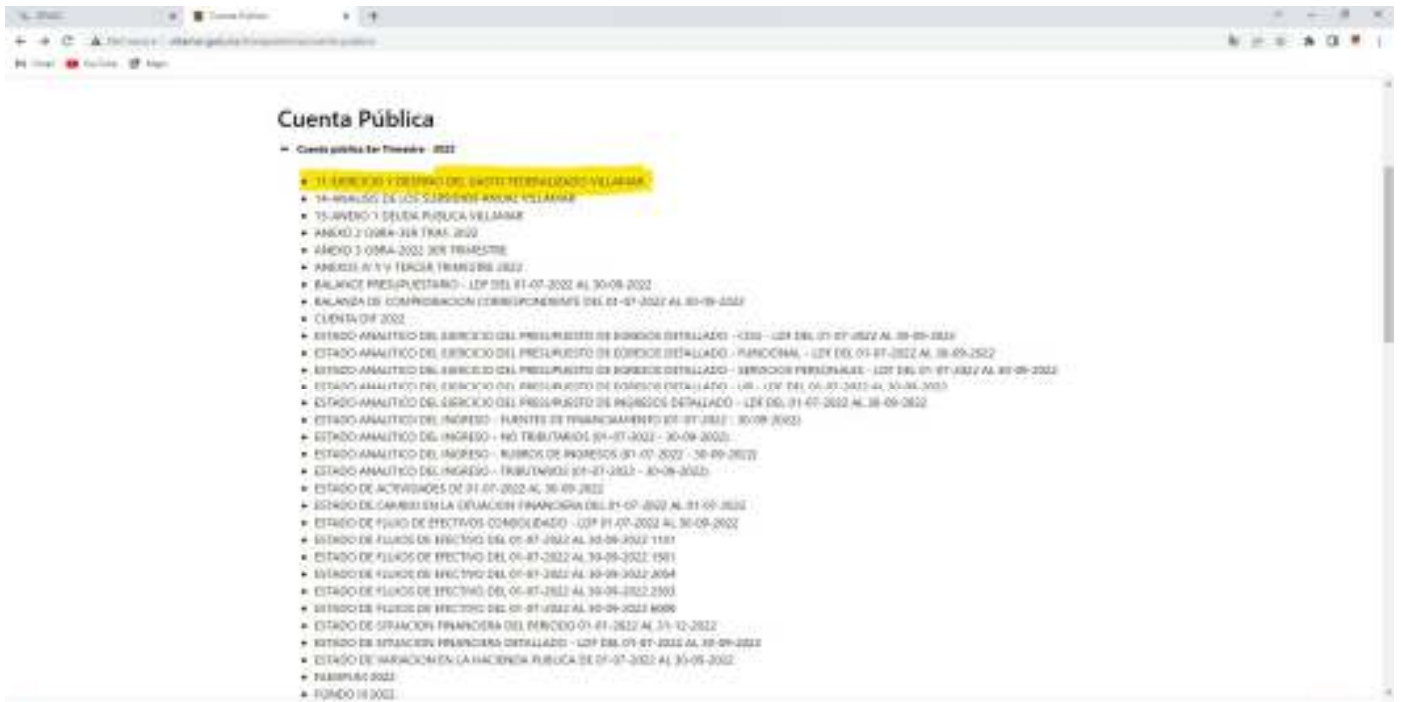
Cuenta Pública

Cuenta pública 3er Trimestre - 2022

- 11-EJERCICIO Y DESTINO DEL GASTO FEDERALIZADO VILLAMAR
- 14-ANALISIS DE LOS SUBSIDIOS ANUAL VILLAMAR
- 15-ANEXO 1 DEUDA PUBLICA VILLAMAR
- ANEXO 2 OBRA-3ER TRIM. 2022
- ANEXO 3 OBRA-2022 3ER TRIMESTRE
- ANEXOS IV Y V TERCER TRIMESTRE 2022
- BALANCE PRESUPUESTARIO - LDF DEL 01-07-2022 AL 30-09-2022
- BALANZA DE COMPROBACION CORRESPONDIENTE DEL 01-07-2022 AL 30-09-2022
- CUENTA DIF 2022
- ESTADO ANALITICO DEL EJERCICIO DEL PRESUPUESTO DE EGRESOS DETALLADO - COG - LDF DEL 01-07-2022 AL 30-09-2022
- ESTADO ANALITICO DEL EJERCICIO DEL PRESUPUESTO DE EGRESOS DETALLADO - FUNCIONAL - LDF DEL 01-07-2022 AL 30-09-2022
- ESTADO ANALITICO DEL EJERCICIO DEL PRESUPUESTO DE EGRESOS DETALLADO - SERVICIOS PERSONALES - LDF DEL 01-07-2022 AL 30-09-2022
- ESTADO ANALITICO DEL EJERCICIO DEL PRESUPUESTO DE EGRESOS DETALLADO - UR - LDF DEL 01-07-2022 AL 30-09-2022
- ESTADO ANALITICO DEL EJERCICIO DEL PRESUPUESTO DE INGRESOS DETALLADO - LDF DEL 01-07-2022 AL 30-09-2022
- ESTADO ANALITICO DEL INGRESO - FUENTES DE FINANCIAMIENTO (01-07-2022 - 30-09-2022)
- ESTADO ANALITICO DEL INGRESO - NO TRIBUTARIOS (01-07-2022 - 30-09-2022)
- ESTADO ANALITICO DEL INGRESO - RUBROS DE INGRESOS (01-07-2022 - 30-09-2022)
- ESTADO ANALITICO DEL INGRESO - TRIBUTARIOS (01-07-2022 - 30-09-2022)
- ESTADO DE ACTIVIDADES DE 01-07-2022 AL 30-09-2022
- ESTADO DE CAMBIO EN LA SITUACION FINANCIERA DEL 01-07-2022 AL 01-07-2022
- ESTADO DE FLUJO DE EFECTIVOS CONSOLIDADO - LDF 01-07-2022 AL 30-09-2022
- ESTADO DE FLUJOS DE EFECTIVO DEL 01-07-2022 AL 30-09-2022 1101
- ESTADO DE FLUJOS DE EFECTIVO DEL 01-07-2022 AL 30-09-2022 1501
- ESTADO DE FLUJOS DE EFECTIVO DEL 01-07-2022 AL 30-09-2022 2004
- ESTADO DE FLUJOS DE EFECTIVO DEL 01-07-2022 AL 30-09-2022 2303
- ESTADO DE FLUJOS DE EFECTIVO DEL 01-07-2022 AL 30-09-2022 8000
- ESTADO DE SITUACION FINANCIERA DEL PERIODO 01-01-2022 AL 31-12-2022
- ESTADO DE SITUACION FINANCIERA DETALLADO - LDF DEL 01-07-2022 AL 30-09-2022
- ESTADO DE VARIACION EN LA HACIENDA PUBLICA DE 01-07-2022 AL 30-09-2022
- FAISMFUN 2022
- FONDO III 2022